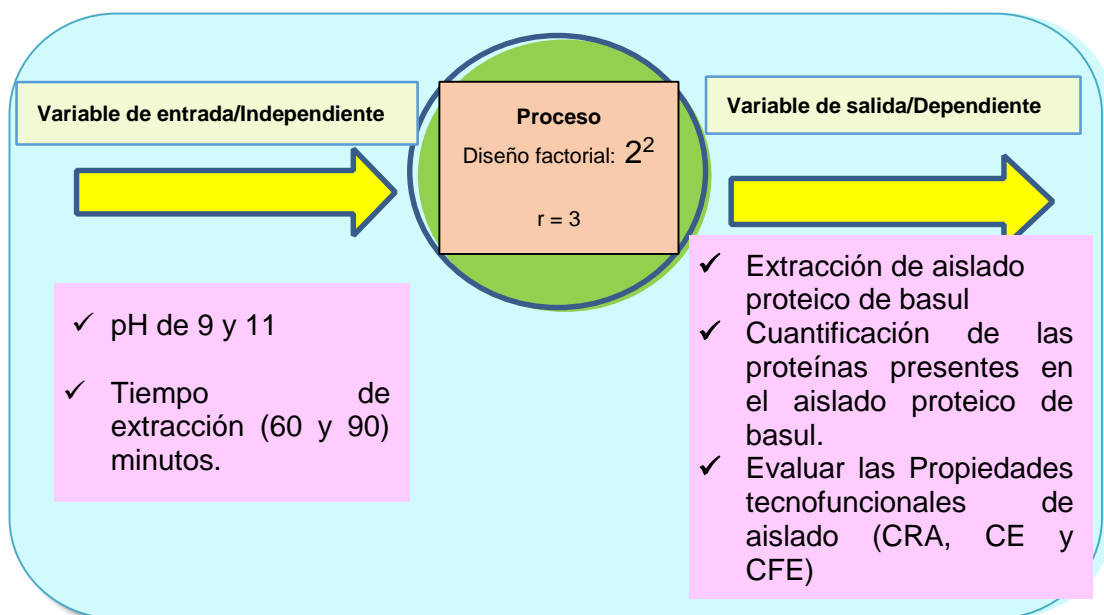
Variable de entrada/Independiente

Proceso

Diseño factorial: $2^2$

r = 3

Variable de salida/Dependiente

✓ pH de 9 y 11

✓ Tiempo de extracción (60 y 90) minutos.

✓ Extracción de aislado proteico de basul

✓ Cuantificación de las proteínas presentes en el aislado proteico de basul.

✓ Evaluar las Propiedades tecnofuncionales de aislado (CRA, CE y CFE)